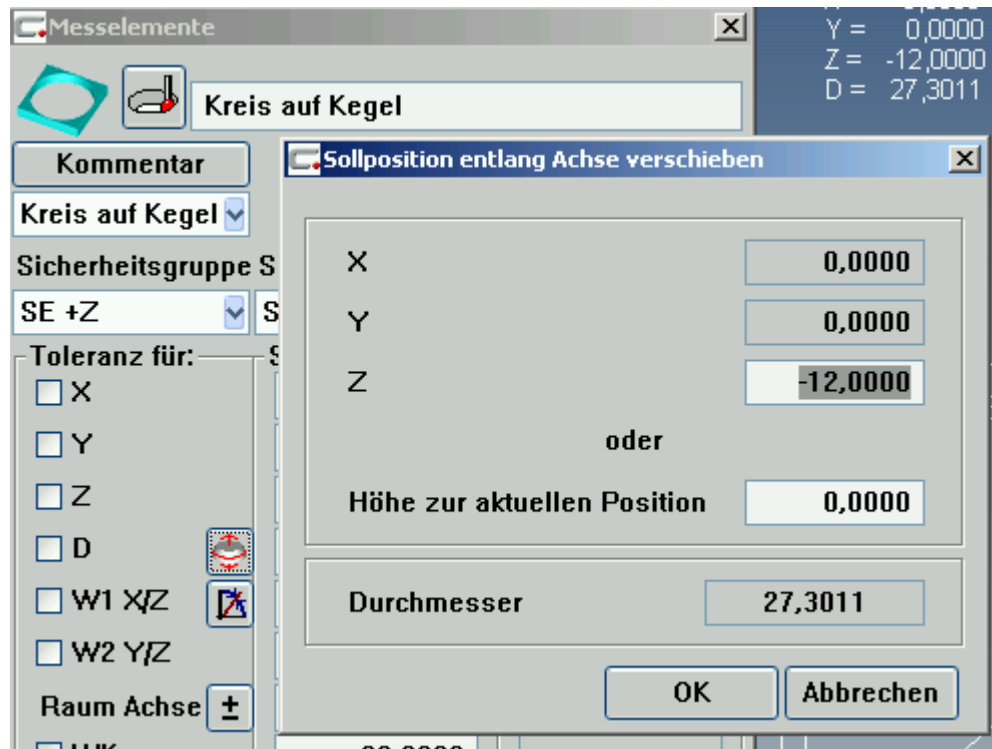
Messelemente

Y = 0,0000
Z = -12,0000
D = 27,3011

Kreis auf Kegel

Kommentar

Kreis auf Kegel

Sicherheitsgruppe S

SE +Z

S

Toleranz für:

X

Y

Z

D

W1 X/Z

W2 Y/Z

Raum Achse ±

Sollposition entlang Achse verschieben

| | |
|---|---|
| X | 0,0000 |
| Y | 0,0000 |
| Z | -12,0000 |

oder

Höhe zur aktuellen Position 0,0000

Durchmesser 27,3011

OK

Abbrechen